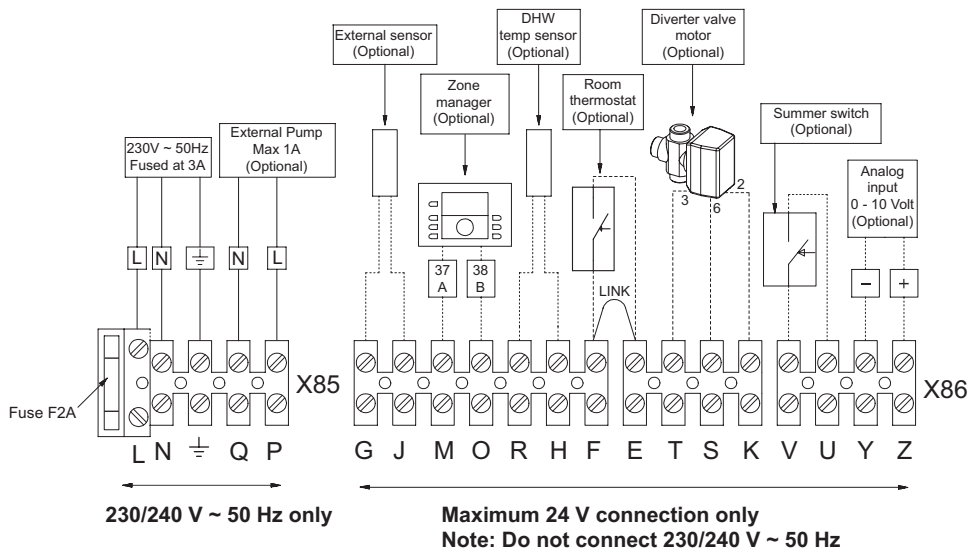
External sensor
(Optional)

DHW
temp sensor
(Optional)

Diverter valve
motor
(Optional)

Zone
manager
(Optional)

Room
thermostat
(Optional)

Summer switch
(Optional)

230V ~ 50Hz
Fused at 3A

External Pump
Max 1A
(Optional)

Analog
input
0 - 10 Volt
(Optional)

3
6
2

L N ⏚ N L

37
A

38
B

LINK

−
+

Fuse F2A

X85

X86

L N ⏚ Q P

G J M O R H F E T S K V U Y Z

230/240 V ~ 50 Hz only

Maximum 24 V connection only
Note: Do not connect 230/240 V ~ 50 Hz